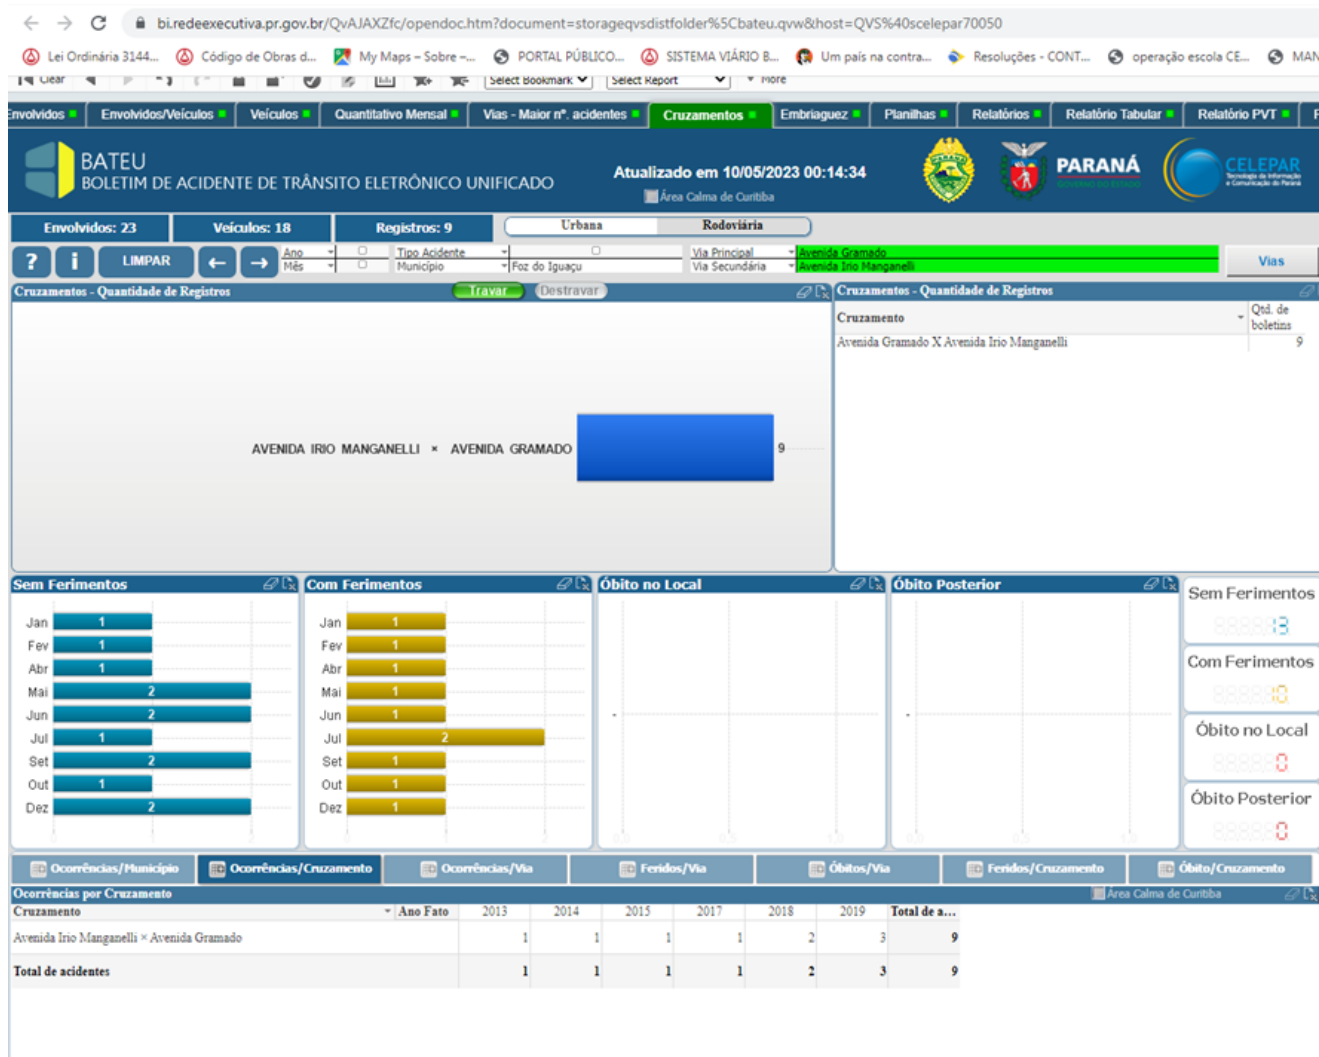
bi.redeexecutiva.pr.gov.br/QvAJAXZfc/opendoc.htm?document=storageqvsdistfolder%5Cbateu.qvw&host=QVS%40scelepar70050

Lei Ordinária 3144... Código de Obras d... My Maps – Sobre –... PORTAL PÚBLICO... SISTEMA VIÁRIO B... Um país na contra... Resoluções - CONT... operação escola CE... MAN

Clear Select Bookmark Select Report More

Envolvidos | Envolvidos/Veículos | Veículos | Quantitativo Mensal | Vias - Maior nº. acidentes | Cruzamentos | Embriaguez | Planilhas | Relatórios | Relatório Tabular | Relatório PVT

BATEU
BOLETIM DE ACIDENTE DE TRÂNSITO ELETRÔNICO UNIFICADO

Atualizado em 10/05/2023 00:14:34
Área Calma de Curitiba

PARANÁ
CELEPAR

Envolvidos: 23 | Veículos: 18 | Registros: 9 | Urbana | Rodoviária

? | i | LIMPAR | ← | →
Ano
Mês
Tipo Acidente
Município
Foz do Iguaçu
Via Principal
Via Secundária
Avenida Gramado
Avenida Irio Manganelli
Vias

Cruzamentos - Quantidade de Registros
Travar Destravar

AVENIDA IRIO MANGANELLI × AVENIDA GRAMADO 9

Cruzamentos - Quantidade de Registros

| Cruzamento | Qtd. de boletins |
|---|---|
| Avenida Gramado X Avenida Irio Manganelli | 9 |

Sem Ferimentos
Jan 1
Fev 1
Abr 1
Mai 2
Jun 2
Jul 1
Set 2
Out 1
Dez 2

Com Ferimentos
Jan 1
Fev 1
Abr 1
Mai 1
Jun 1
Jul 2
Set 1
Out 1
Dez 1

Óbito no Local

Óbito Posterior

Sem Ferimentos
13
Com Ferimentos
10
Óbito no Local
0
Óbito Posterior
0

Ocorrências/Município | Ocorrências/Cruzamento | Ocorrências/Via | Feridos/Via | Óbitos/Via | Feridos/Cruzamento | Óbito/Cruzamento

Ocorrências por Cruzamento
Área Calma de Curitiba

| Cruzamento | Ano Fato | 2013 | 2014 | 2015 | 2017 | 2018 | 2019 | Total de a... |
|---|---|---|---|---|---|---|---|---|
| Avenida Irio Manganelli × Avenida Gramado | | 1 | 1 | 1 | 1 | 2 | 3 | 9 |
| Total de acidentes | | 1 | 1 | 1 | 1 | 2 | 3 | 9 |